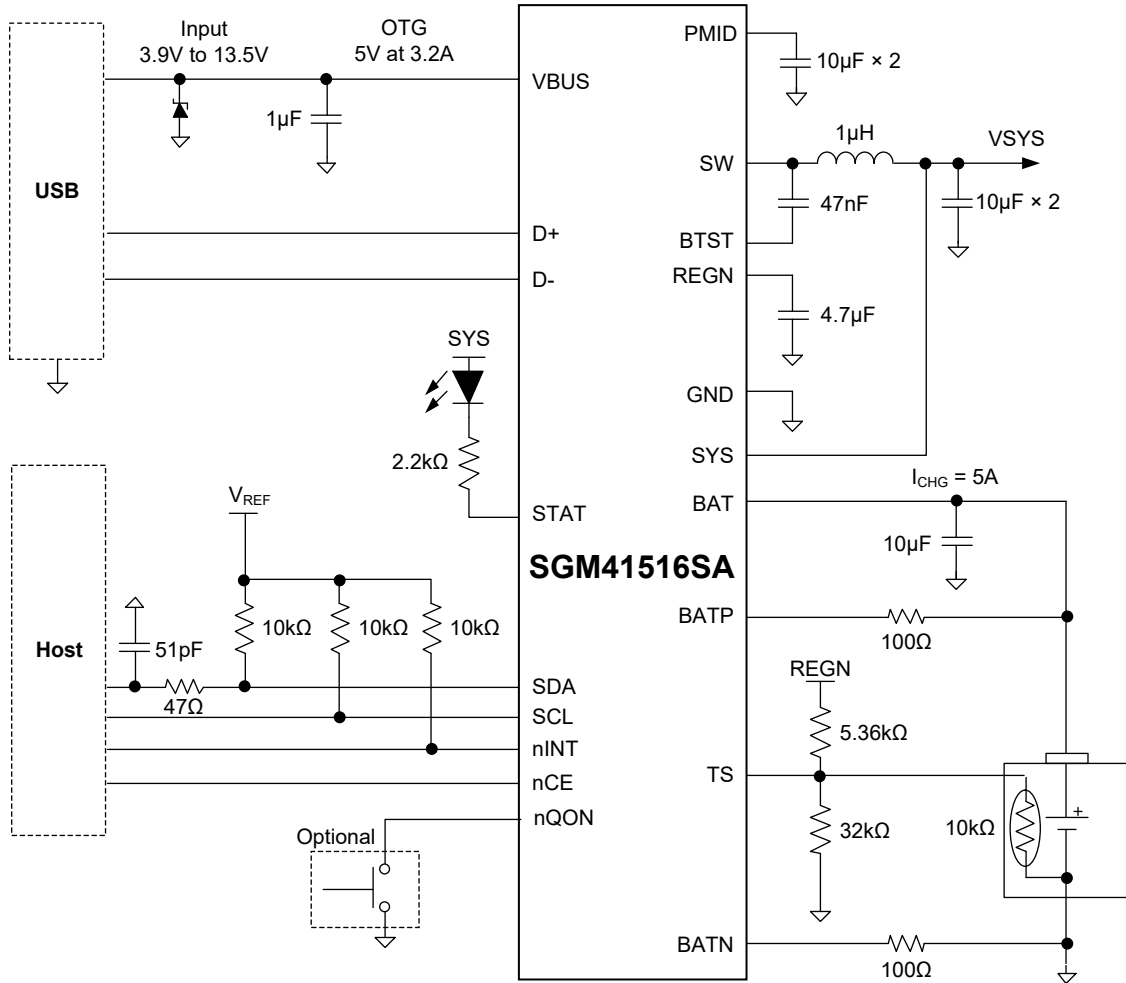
Input
3.9V to 13.5V

OTG
5V at 3.2A

USB

1μF

VBUS

D+

D-

PMID

10μF × 2

SW

1μH

VSYS

47nF

10μF × 2

BTST

REGN

4.7μF

SYS

2.2kΩ

STAT

GND

SYS

BAT

$I_{CHG}$ = 5A

10μF

SGM41516SA

Host

$V_{REF}$

51pF

47Ω

10kΩ

10kΩ

10kΩ

SDA

SCL

nINT

nCE

nQON

Optional

BATP

100Ω

REGN

5.36kΩ

TS

32kΩ

10kΩ

+

BATN

100Ω